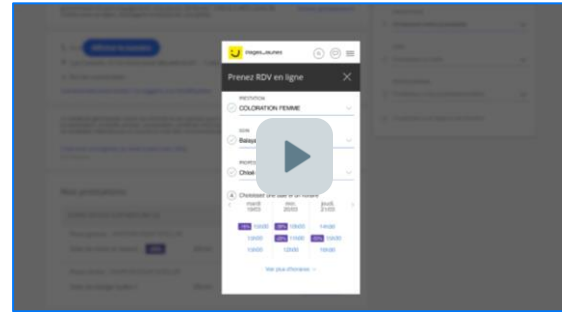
pages_jaunes

Prenez RDV en ligne

PRESTATION
COLORATION FEMME

SOIN
Balaya

PROFES
Chloé

Choisissez une date et un horaire

mardi 19/03
mer. 20/03
jeudi 21/03

10h00
13h00
14h00
10h00
10h00
13h00
15h00
12h00
16h00

Voir plus d'horaires